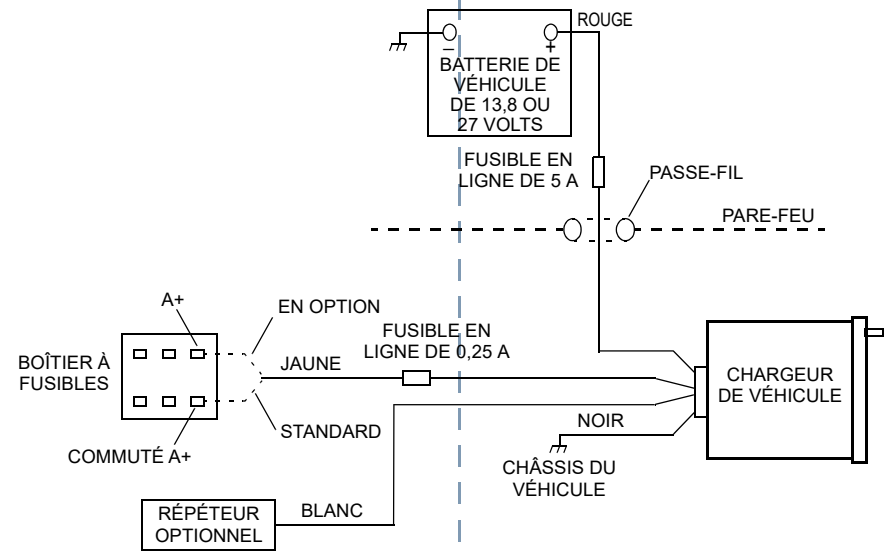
ROUGE

−

+

BATTERIE DE VÉHICULE DE 13,8 OU 27 VOLTS

FUSIBLE EN LIGNE DE 5 A

PASSE-FIL

PARE-FEU

A+

EN OPTION

BOÎTIER À FUSIBLES

FUSIBLE EN LIGNE DE 0,25 A

JAUNE

CHARGEUR DE VÉHICULE

NOIR

STANDARD

COMMUTÉ A+

CHÂSSIS DU VÉHICULE

RÉPÉTEUR OPTIONNEL

BLANC